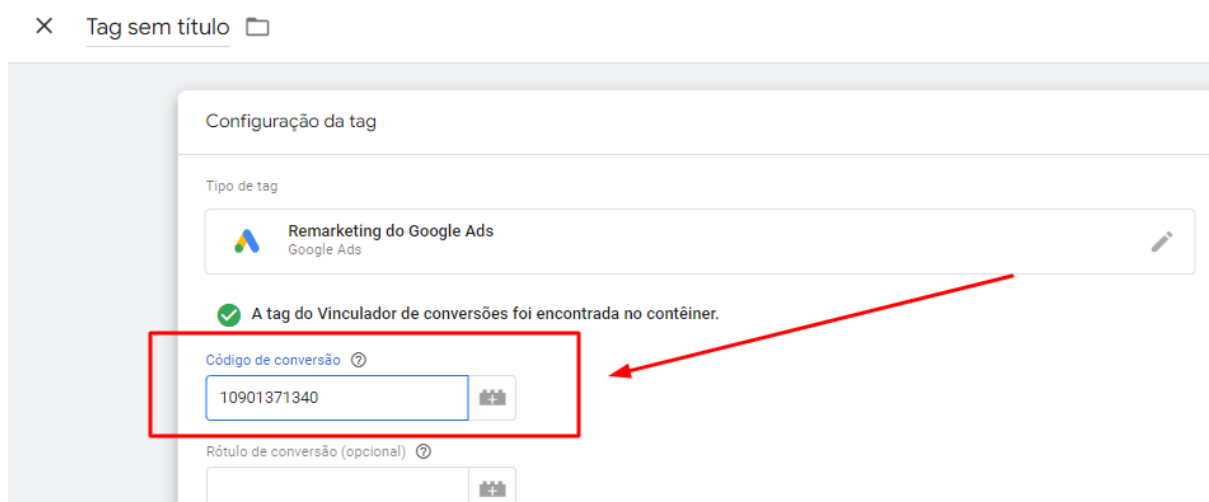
Tag sem título

Configuração da tag

Tipo de tag

Remarketing do Google Ads
Google Ads

A tag do Vinculador de conversões foi encontrada no contêiner.

Código de conversão

10901371340

Rótulo de conversão (opcional)